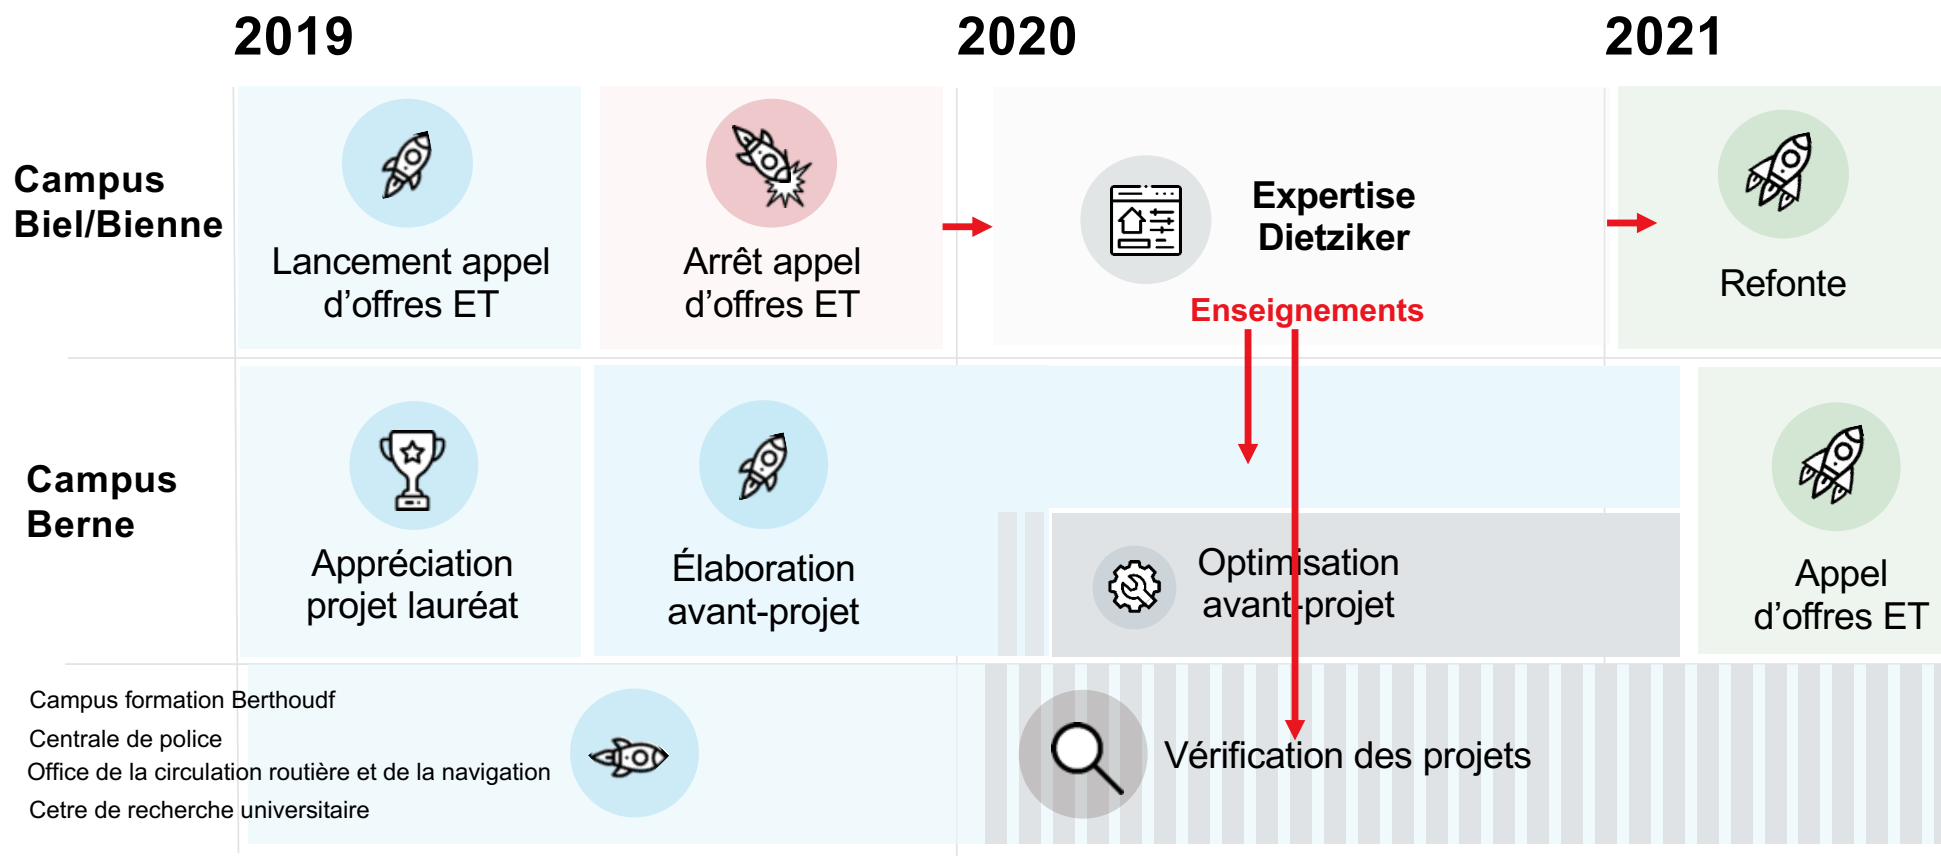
2019

2020

2021

Campus Biel/Bienne

Lancement appel d’offres ET

Arrêt appel d’offres ET

Expertise Dietziker

Enseignements

Refonte

Campus Berne

Appréciation projet lauréat

Élaboration avant-projet

Optimisation avant-projet

Appel d’offres ET

Campus formation Berthoudf
Centrale de police
Office de la circulation routière et de la navigation
Cetre de recherche universitaire

Vérification des projets